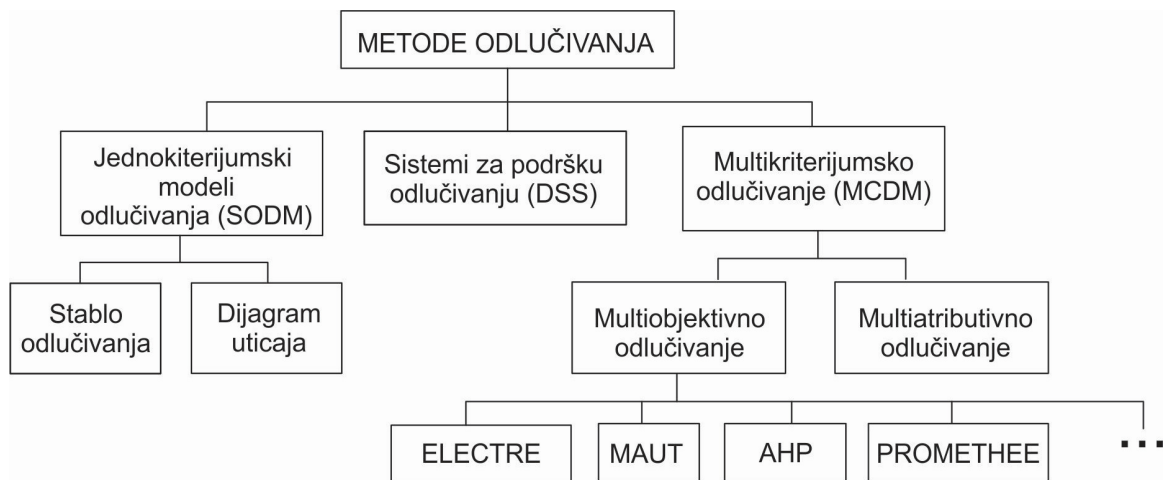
METODE ODLUČIVANJA

Jednokiterijumski modeli odlučivanja (SODM)

Sistemi za podršku odlučivanju (DSS)

Multikriterijumsko odlučivanje (MCDM)

Stablo odlučivanja

Dijagram uticaja

Multiobjektivno odlučivanje

Multiatributivno odlučivanje

ELECTRE

MAUT

AHP

PROMETHEE

...